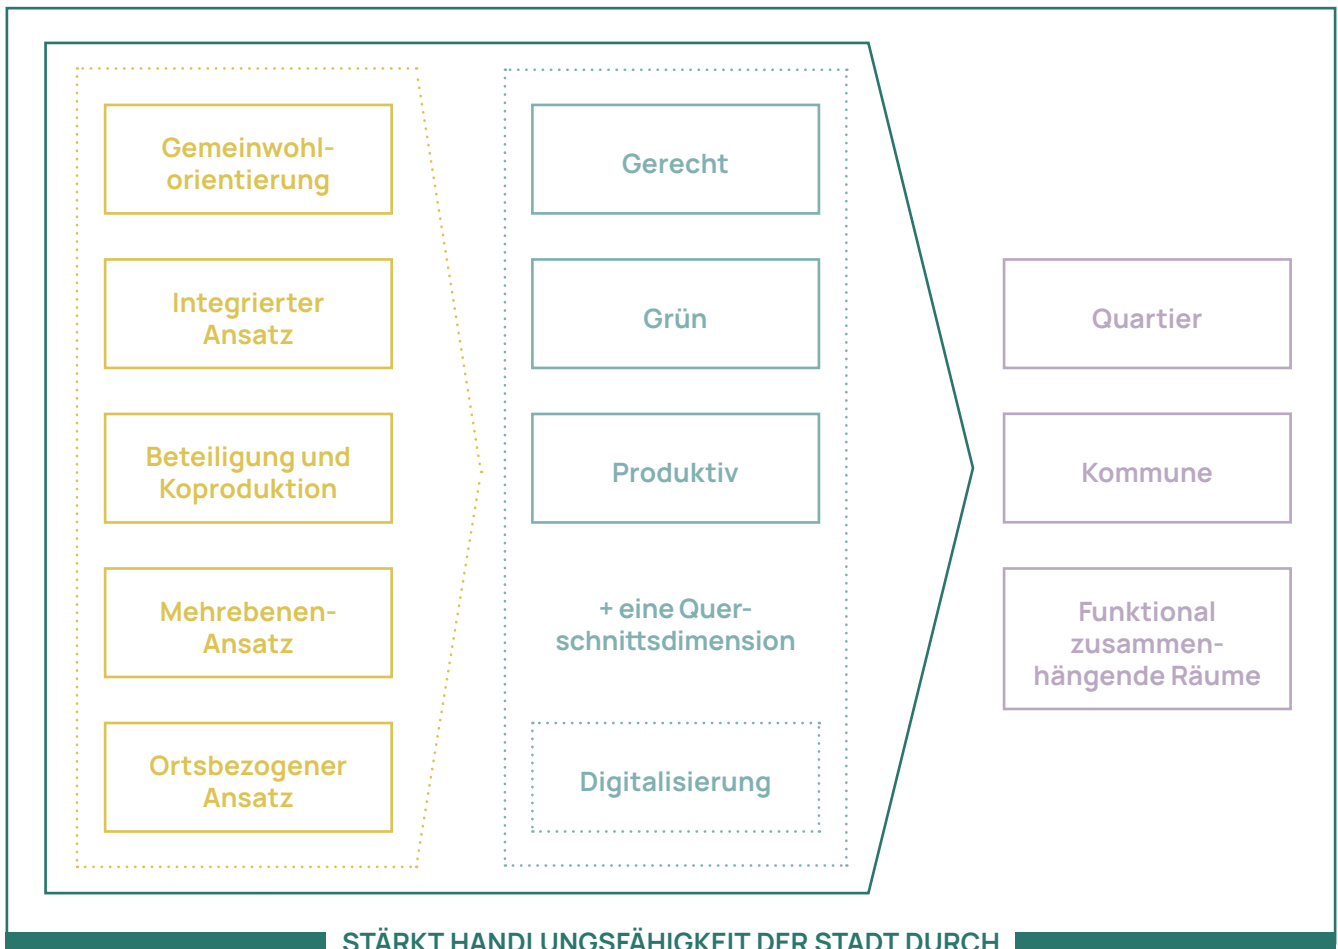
Gemeinwohlorientierung

Integrierter Ansatz

Beteiligung und Koproduktion

Mehrebenen-Ansatz

Ortsbezogener Ansatz

Gerecht

Grün

Produktiv

+ eine Querschnittsdimension

Digitalisierung

Quartier

Kommune

Funktional zusammenhängende Räume

STÄRKT HANDLUNGSFÄHIGKEIT DER STADT DURCH